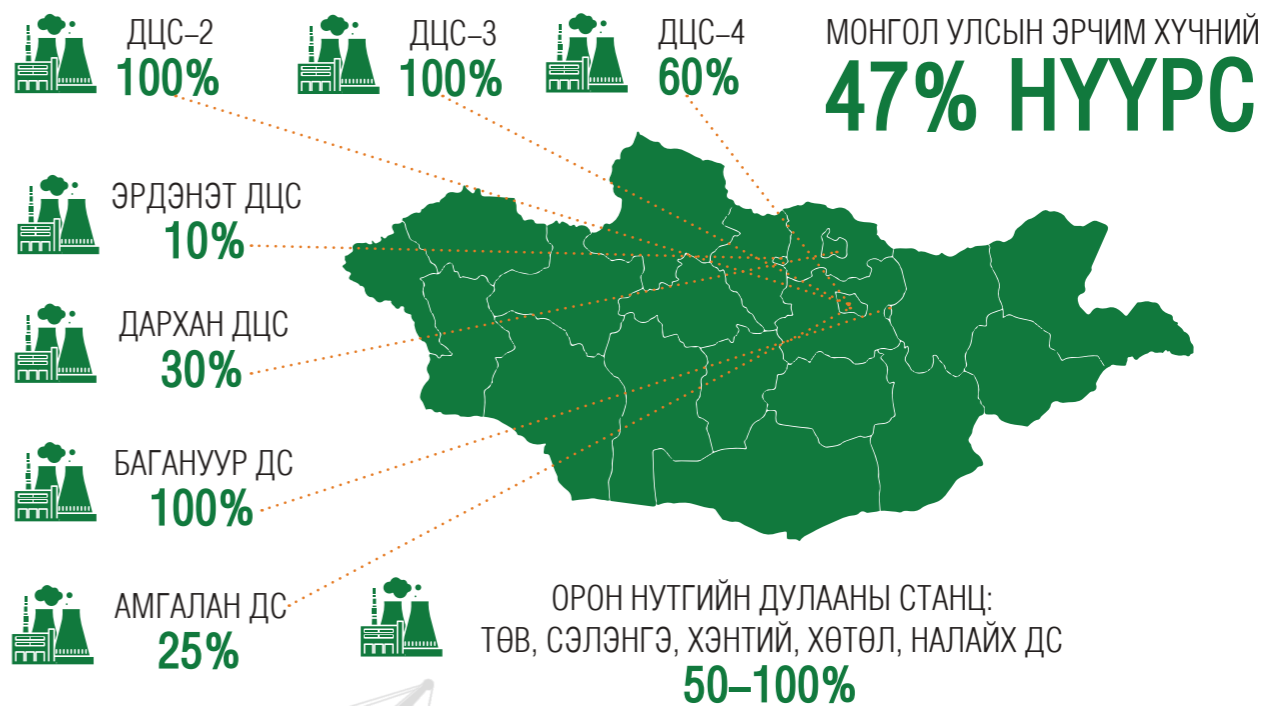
ДЦС–2
100%

ДЦС–3
100%

ДЦС–4
60%

МОНГОЛ УЛСЫН ЭРЧИМ ХҮЧНИЙ
47% НҮҮРС

ЭРДЭНЭТ ДЦС
10%

ДАРХАН ДЦС
30%

БАГАНУУР ДС
100%

АМГАЛАН ДС
25%

ОРОН НУТГИЙН ДУЛААНЫ СТАНЦ:
ТӨВ, СЭЛЭНГЭ, ХЭНТИЙ, ХӨТӨЛ, НАЛАЙХ ДС
50–100%